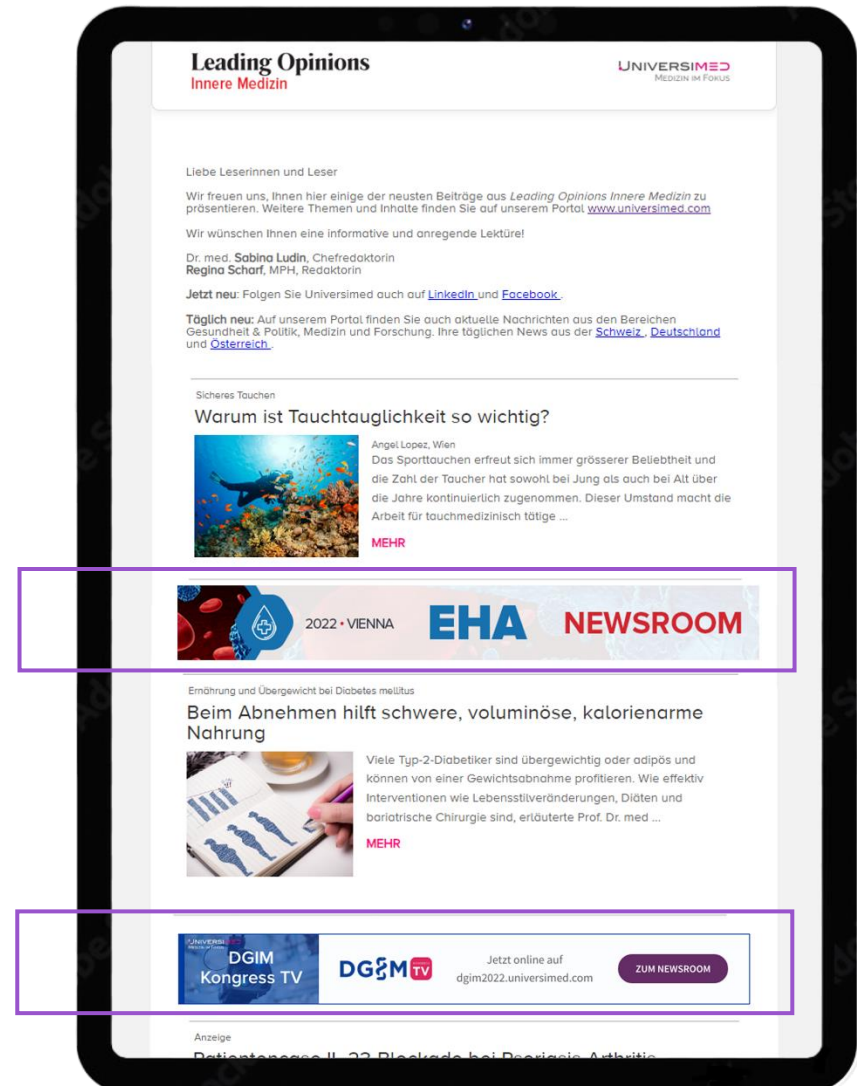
Leading Opinions
Innere Medizin

UNIVERSIMED
MEDIZIN IM FOKUS

Liebe Leserinnen und Leser

Wir freuen uns, Ihnen hier einige der neusten Beiträge aus *Leading Opinions Innere Medizin* zu präsentieren. Weitere Themen und Inhalte finden Sie auf unserem Portal www.universimed.com

Wir wünschen Ihnen eine informative und anregende Lektüre!

Dr. med. **Sabina Ludin**, Chefredaktorin
**Regina Scharf**, MPH, Redaktorin

**Jetzt neu**: Folgen Sie Universimed auch auf LinkedIn und Facebook.

**Täglich neu**: Auf unserem Portal finden Sie auch aktuelle Nachrichten aus den Bereichen Gesundheit & Politik, Medizin und Forschung. Ihre täglichen News aus der Schweiz, Deutschland und Österreich.

Sicheres Tauchen

Warum ist Tauchtauglichkeit so wichtig?

Angel Lopez, Wien

Das Sporttauchen erfreut sich immer grösserer Beliebtheit und die Zahl der Taucher hat sowohl bei Jung als auch bei Alt über die Jahre kontinuierlich zugenommen. Dieser Umstand macht die Arbeit für tauchmedizinisch tätige ...

MEHR

2022 • VIENNA EHA NEWSROOM

Ernährung und Übergewicht bei Diabetes mellitus

Beim Abnehmen hilft schwere, voluminöse, kalorienarme Nahrung

Viele Typ-2-Diabetiker sind übergewichtig oder adipös und können von einer Gewichtsabnahme profitieren. Wie effektiv Interventionen wie Lebensstilveränderungen, Diäten und bariatrische Chirurgie sind, erläuterte Prof. Dr. med ...

MEHR

UNIVERSIMED
DGIM Kongress TV

DGIM TV

Jetzt online auf
dgim2022.universimed.com

ZUM NEWSROOM

Anzeige

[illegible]